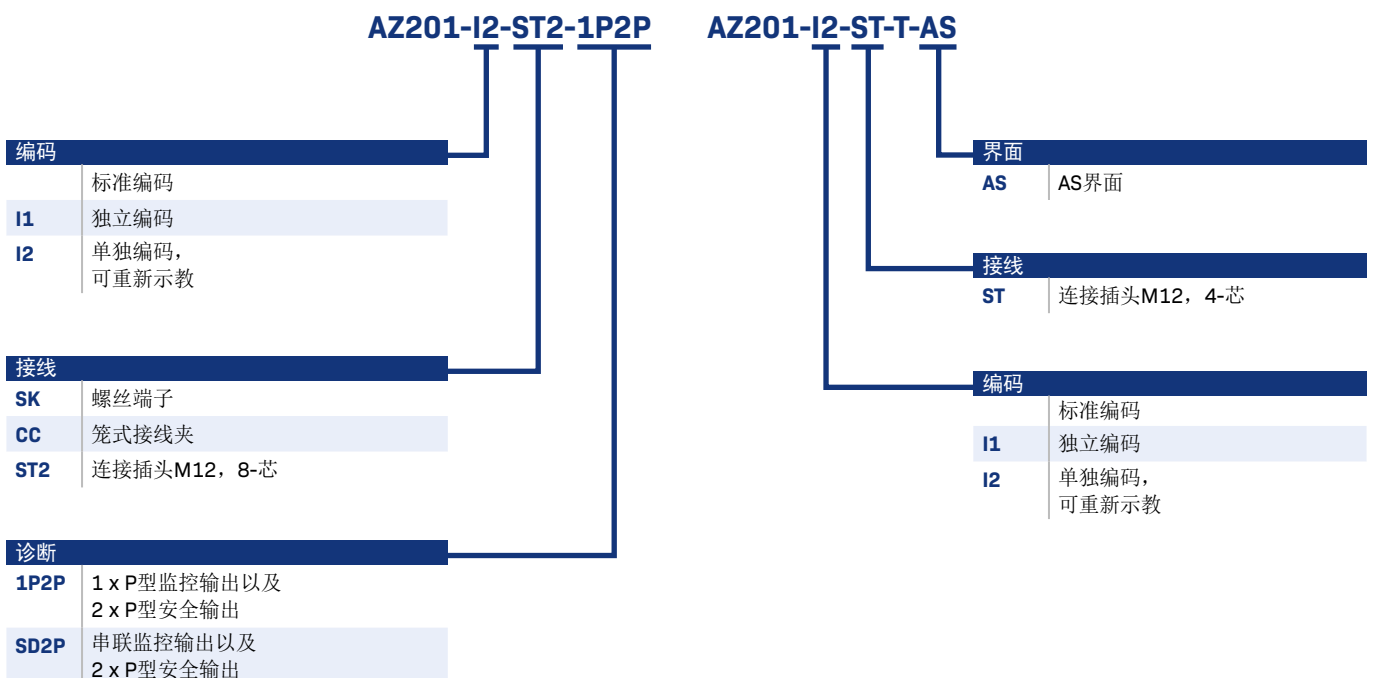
AZ201-I2-ST2-1P2P

AZ201-I2-ST-T-AS

编码

| | |
|---|---|
| | 标准编码 |
| I1 | 独立编码 |
| I2 | 单独编码，可重新示教 |

接线

| | |
|---|---|
| SK | 螺丝端子 |
| CC | 笼式接线夹 |
| ST2 | 连接插头M12，8-芯 |

诊断

| | |
|---|---|
| 1P2P | 1 x P型监控输出以及 2 x P型安全输出 |
| SD2P | 串联监控输出以及 2 x P型安全输出 |

界面

| | |
|---|---|
| AS | AS界面 |

接线

| | |
|---|---|
| ST | 连接插头M12，4-芯 |

编码

| | |
|---|---|
| | 标准编码 |
| I1 | 独立编码 |
| I2 | 单独编码，可重新示教 |